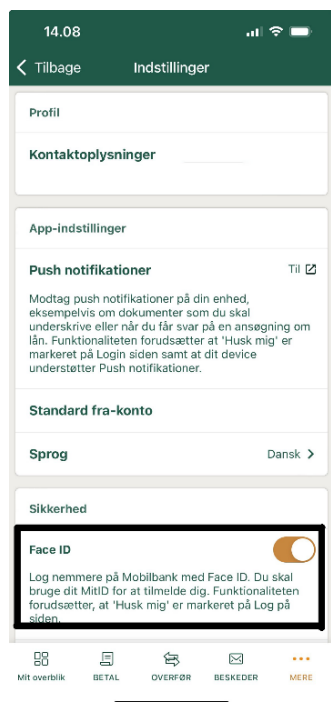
14.08

Tilbage Indstillinger

Profil

Kontaktoplysninger

App-indstillinger

Push notifikationer Til

Modtag push notifikationer på din enhed, eksempelvis om dokumenter som du skal underskrive eller når du får svar på en ansøgning om lån. Funktionaliteten forudsætter at 'Husk mig' er markeret på Login siden samt at dit device understøtter Push notifikationer.

Standard fra-konto

Sprog Dansk

Sikkerhed

Face ID

Log nemmere på Mobilbank med Face ID. Du skal bruge dit MitID for at tilmelde dig. Funktionaliteten forudsætter, at 'Husk mig' er markeret på Log på siden.

Mit overblik BETAL OVERFØR BESKEDER MERE